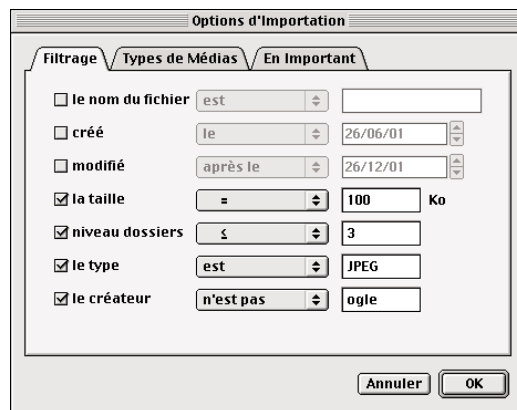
Options d'Importation

Filtrage
Types de Médias
En Important

le nom du fichier | est
créé | le | 26/06/01
modifié | après le | 26/12/01
la taille | = | 100 | Ko
niveau dossiers | ≤ | 3
le type | est | JPEG
le créateur | n'est pas | ogle

Annuler
OK